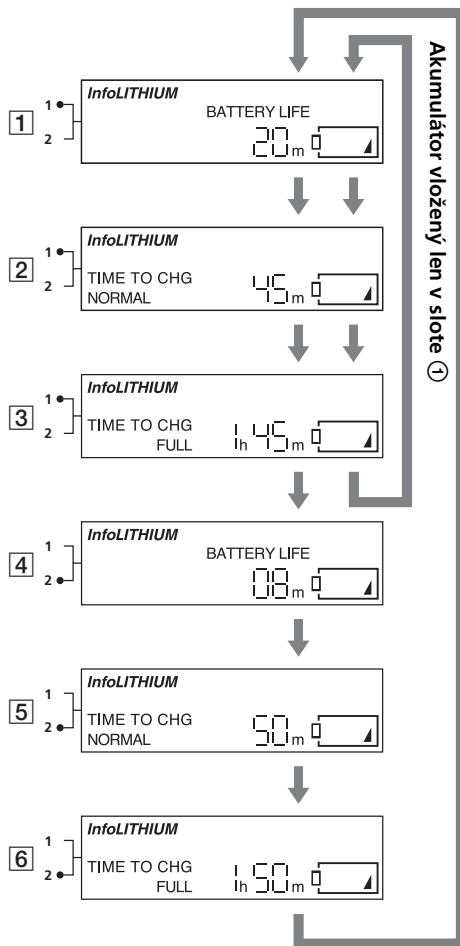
Akumulátor vložený len v slote ①

1
1
2
InfoLITHIUM
BATTERY LIFE
20m

2
1
2
InfoLITHIUM
TIME TO CHG
NORMAL
45m

3
1
2
InfoLITHIUM
TIME TO CHG
FULL
1h 45m

4
1
2
InfoLITHIUM
BATTERY LIFE
08m

5
1
2
InfoLITHIUM
TIME TO CHG
NORMAL
50m

6
1
2
InfoLITHIUM
TIME TO CHG
FULL
1h 50m